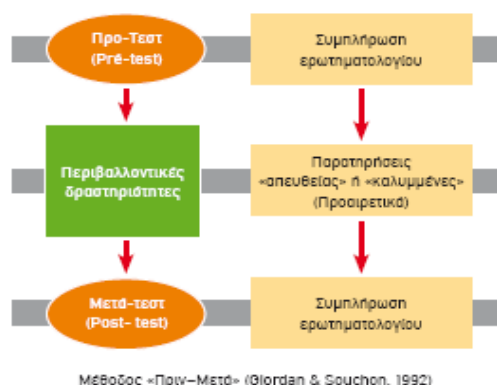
Προ-Τεστ
(Pré-test)

Συμπλήρωση
ερωτηματολογίου

Περιβαλλοντικές
δραστηριότητες

Παρατηρήσεις
«απευθείας» ή «καλυμμένες»
(Προαιρετικά)

Μετά-τεστ
(Post- test)

Συμπλήρωση
ερωτηματολογίου

Μέθοδος «Πριν–Μετά» (Giordan & Souchon, 1992)